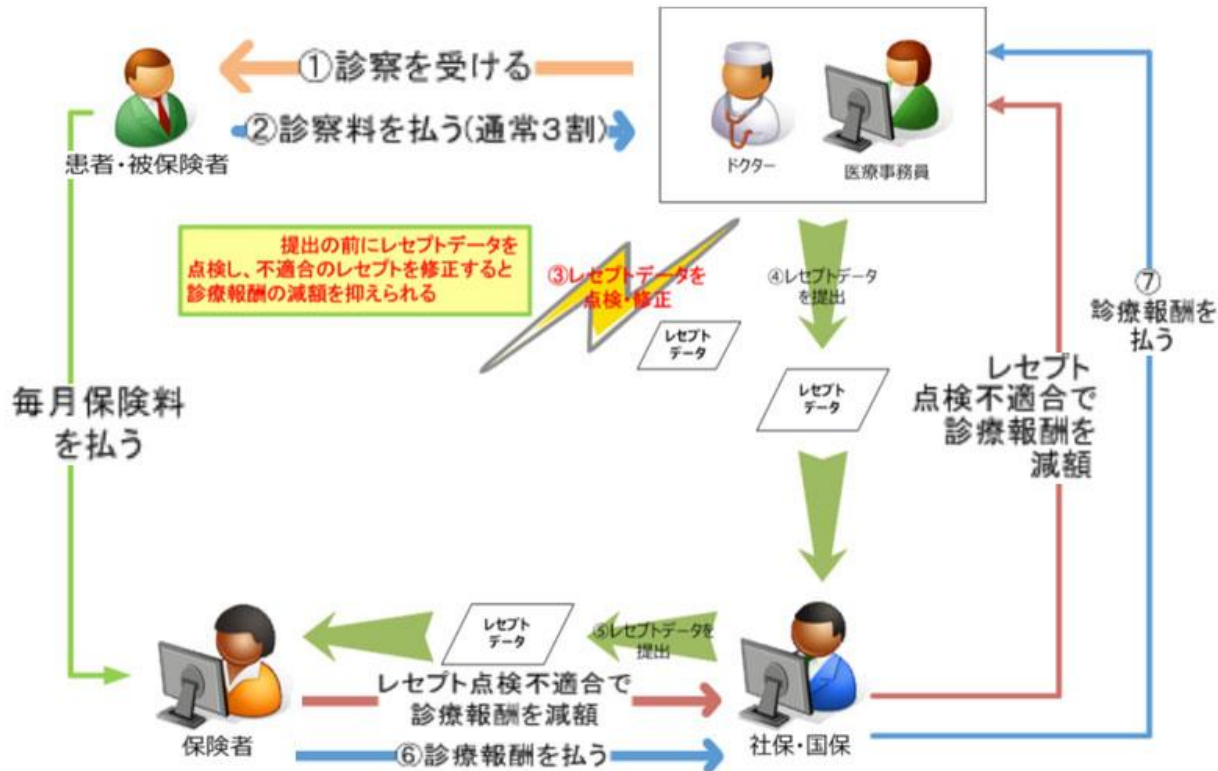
①診察を受ける

②診察料を払う(通常3割)

患者・被保険者

ドクター

医療事務員

提出の前にレセプトデータを点検し、不適合のレセプトを修正すると診療報酬の減額を抑えられる

③レセプトデータを点検・修正

④レセプトデータを提出

レセプトデータ

レセプトデータ

⑦診療報酬を払う

レセプト点検不適合で診療報酬を減額

毎月保険料を払う

レセプトデータ

⑤レセプトデータを提出

レセプト点検不適合で診療報酬を減額

保険者

⑥診療報酬を払う

社保・国保